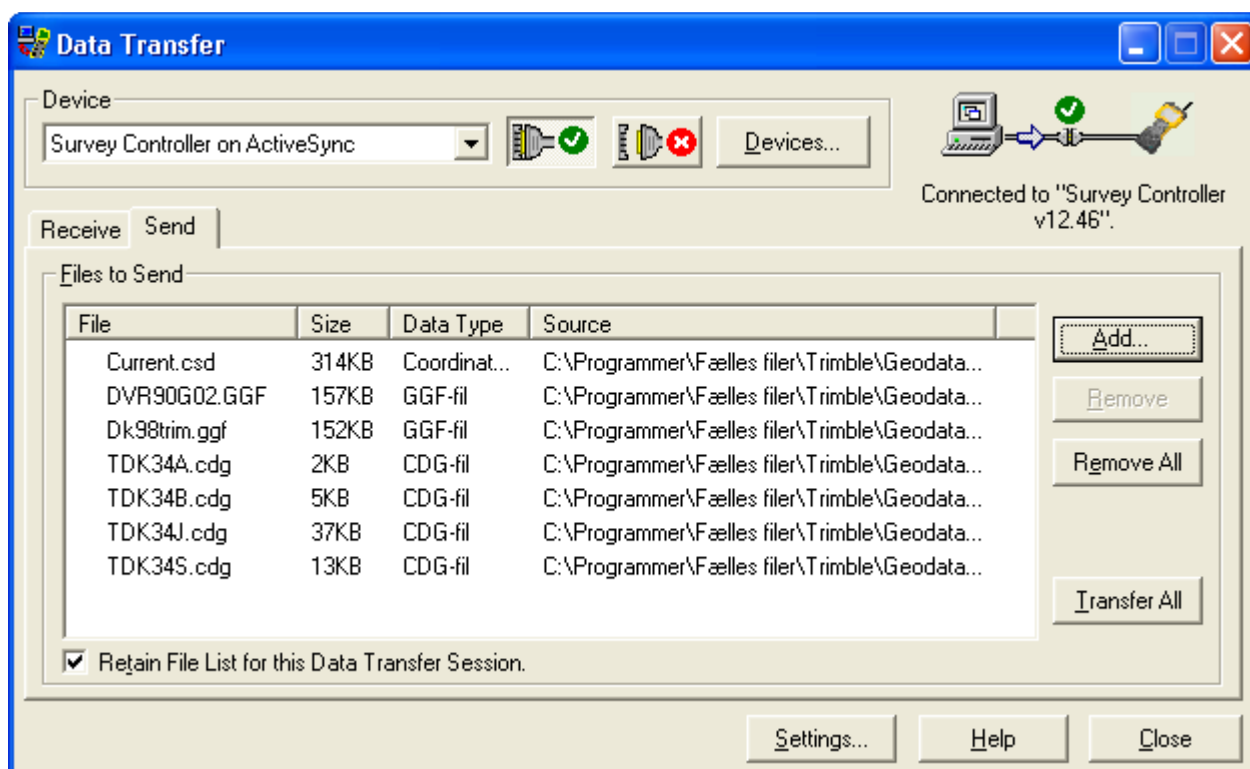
Data Transfer

Device

Survey Controller on ActiveSync

Devices...

Connected to "Survey Controller v12.46".

Receive Send

Files to Send

| File | Size | Data Type | Source |
|---|---|---|---|
| Current.csd | 314KB | Coordinat... | C:\Programmer\Fælles filer\Trimble\Geodata... |
| DVR90G02.GGF | 157KB | GGF-fil | C:\Programmer\Fælles filer\Trimble\Geodata... |
| Dk98trim.ggf | 152KB | GGF-fil | C:\Programmer\Fælles filer\Trimble\Geodata... |
| TDK34A.cdg | 2KB | CDG-fil | C:\Programmer\Fælles filer\Trimble\Geodata... |
| TDK34B.cdg | 5KB | CDG-fil | C:\Programmer\Fælles filer\Trimble\Geodata... |
| TDK34J.cdg | 37KB | CDG-fil | C:\Programmer\Fælles filer\Trimble\Geodata... |
| TDK34S.cdg | 13KB | CDG-fil | C:\Programmer\Fælles filer\Trimble\Geodata... |

Add...

Remove

Remove All

Transfer All

Retain File List for this Data Transfer Session.

Settings... Help Close